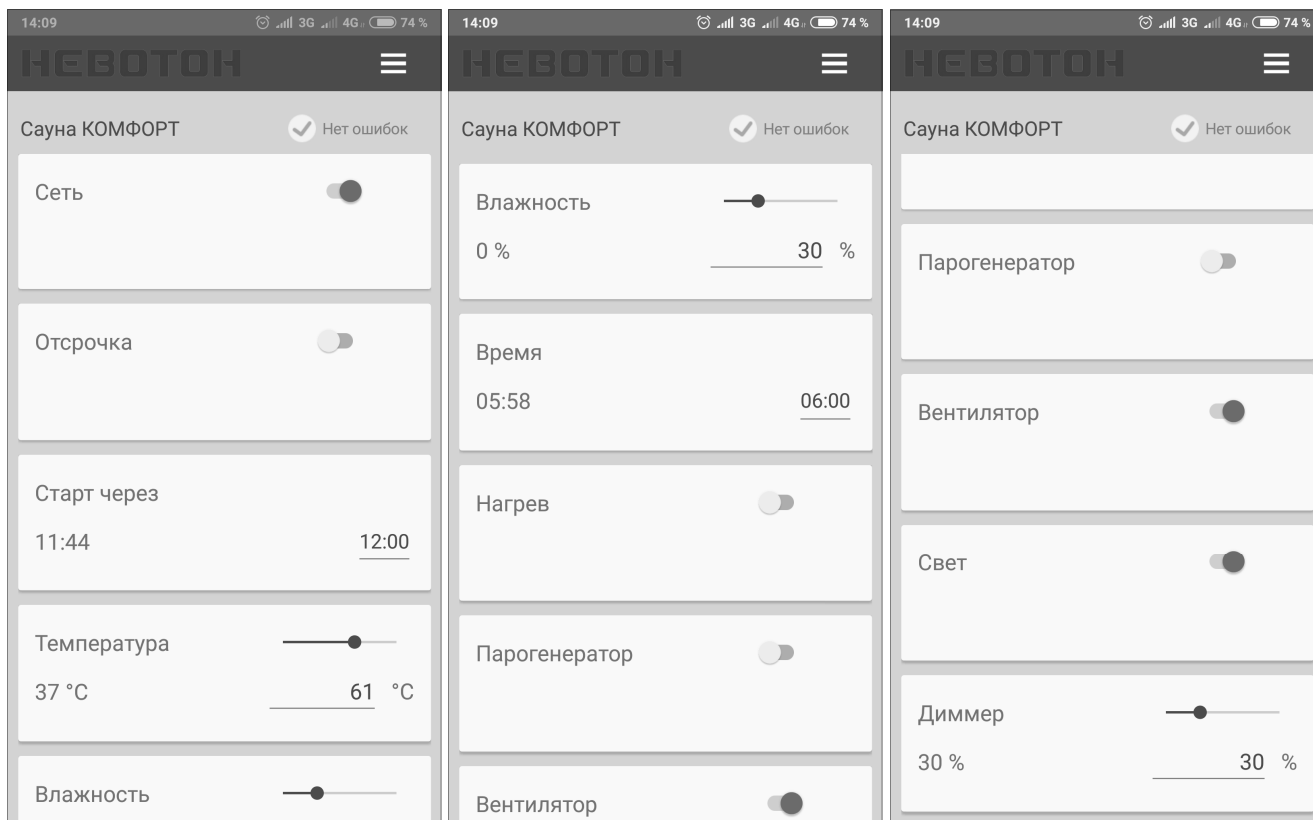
14:09 3G 4G 74 %

НЕВОТОН

Сауна КОМФОРТ
Нет ошибок

Сеть

Отсрочка

Старт через
11:44
12:00

Температура
37 °C
61 °C

Влажность

14:09 3G 4G 74 %

НЕВОТОН

Сауна КОМФОРТ
Нет ошибок

Влажность
0 %
30 %

Время
05:58
06:00

Нагрев

Парогенератор

Вентилятор

14:09 3G 4G 74 %

НЕВОТОН

Сауна КОМФОРТ
Нет ошибок

Парогенератор

Вентилятор

Свет

Диммер
30 %
30 %